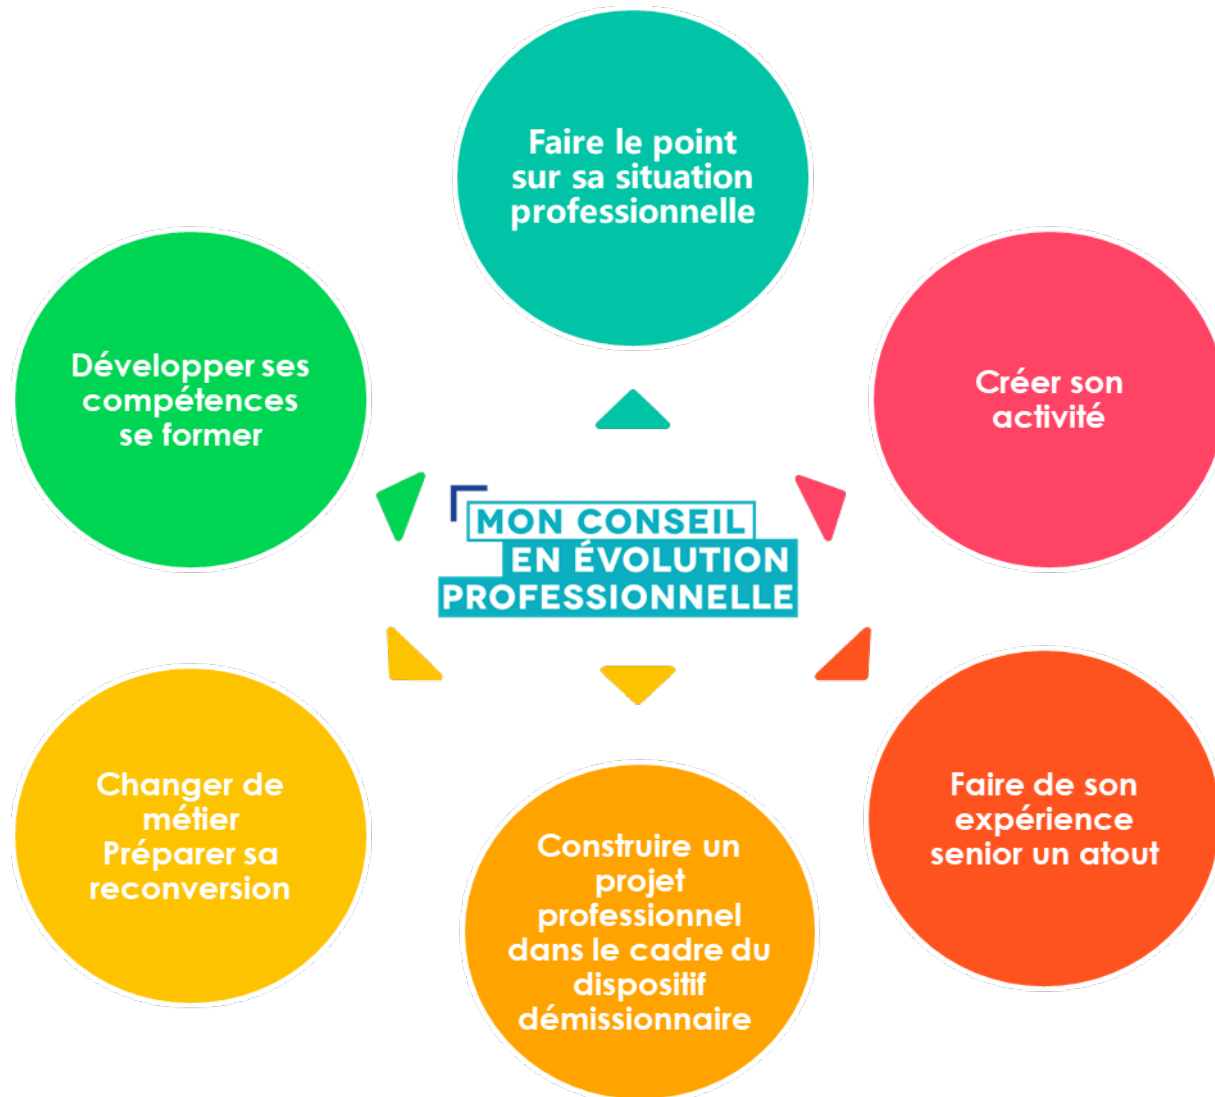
Faire le point sur sa situation professionnelle

Développer ses compétences se former

Créer son activité

MON CONSEIL EN ÉVOLUTION PROFESSIONNELLE

Changer de métier Préparer sa reconversion

Construire un projet professionnel dans le cadre du dispositif démissionnaire

Faire de son expérience senior un atout